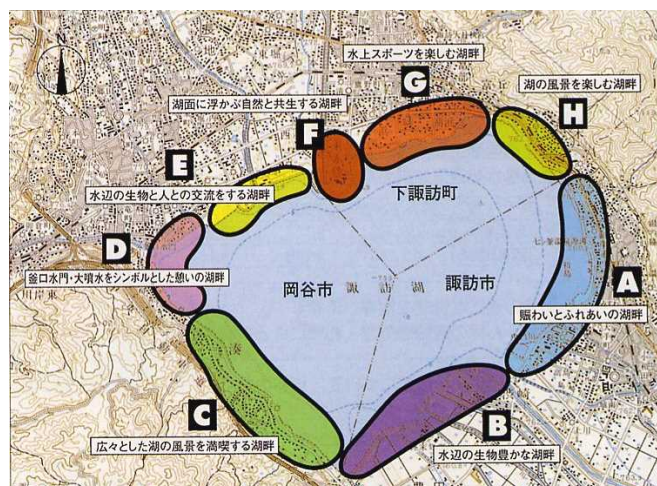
N

水上スポーツを楽しむ湖畔

G

湖の風景を楽しむ湖畔

H

湖面に浮かぶ自然と共生する湖畔

F

E

水辺の生物と人との交流をする湖畔

下諏訪町

D

釜口水門・大噴水をシンボルとした憩いの湖畔

岡谷市

諏訪湖

諏訪市

A

賑わいとふれあいの湖畔

C

広々とした湖の風景を満喫する湖畔

B

水辺の生物豊かな湖畔